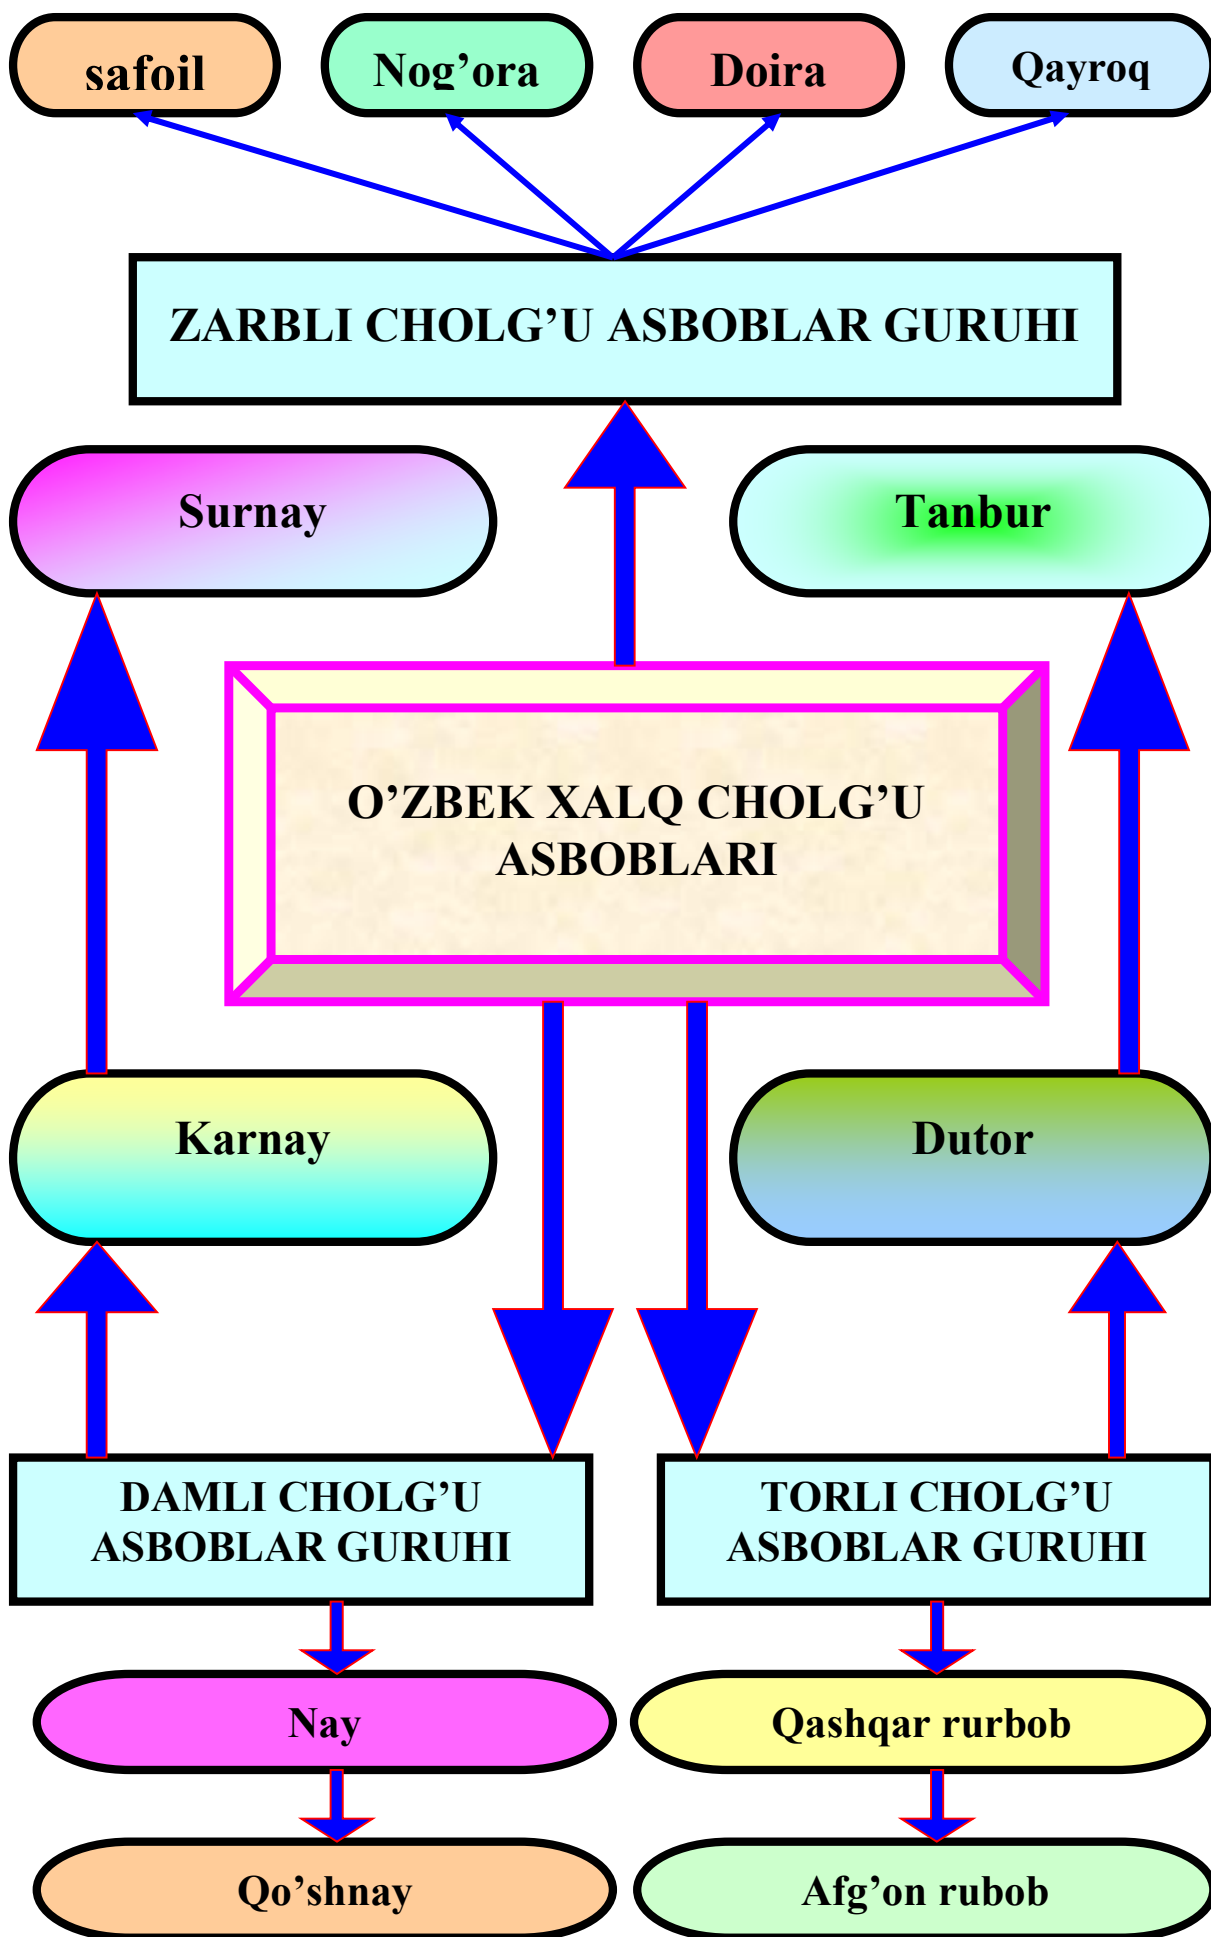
safoil

Nog’ora

Doira

Qayroq

ZARBLI CHOLG’U ASBOBLAR GURUHI

Surnay

Tanbur

O’ZBEK XALQ CHOLG’U ASBOBLARI

Karnay

Dutor

DAMLI CHOLG’U ASBOBLAR GURUHI

TORLI CHOLG’U ASBOBLAR GURUHI

Nay

Qashqar rurbob

Qo’shnay

Afg’on rubob